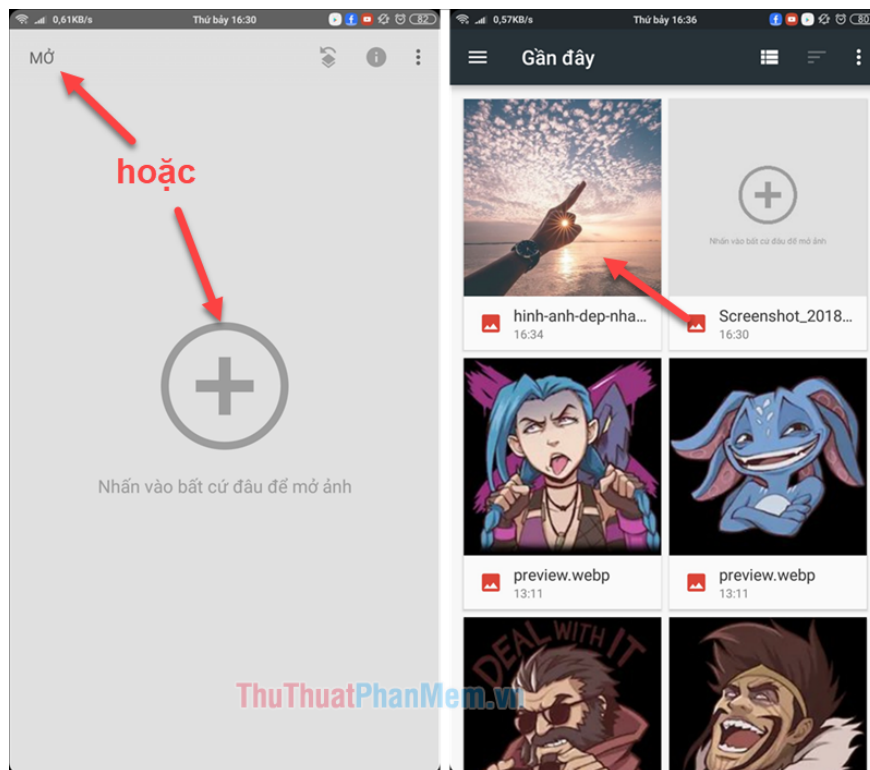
0,61KB/s Thứ bảy 16:30 82

MỞ

hoặc

Nhấn vào bất cứ đâu để mở ảnh

0,57KB/s Thứ bảy 16:36 80

Gần đây

Nhấn vào bất cứ đâu để mở ảnh

hinh-anh-dep-nha...
16:34

Screenshot_2018...
16:30

preview.webp
13:11

preview.webp
13:11

DEAL WITH IT

ThuThuatPhanMem.vn